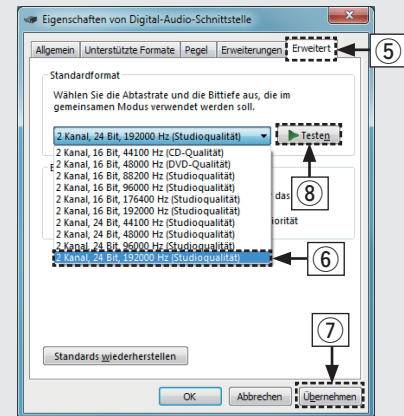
Eigenschaften von Digital-Audio-Schnittstelle

Allgemein | Unterstützte Formate | Pegel | Erweiterungen | Erweitert

⑤

Standardformat

Wählen Sie die Abtastrate und die Bittiefe aus, die im gemeinsamen Modus verwendet werden soll.

2 Kanal, 24 Bit, 192000 Hz (Studioqualität)

Testen

⑧

2 Kanal, 16 Bit, 44100 Hz (CD-Qualität)
2 Kanal, 16 Bit, 48000 Hz (DVD-Qualität)
2 Kanal, 16 Bit, 88200 Hz (Studioqualität)
2 Kanal, 16 Bit, 96000 Hz (Studioqualität)
2 Kanal, 16 Bit, 176400 Hz (Studioqualität)
2 Kanal, 16 Bit, 192000 Hz (Studioqualität)
2 Kanal, 24 Bit, 44100 Hz (Studioqualität)
2 Kanal, 24 Bit, 48000 Hz (Studioqualität)
2 Kanal, 24 Bit, 96000 Hz (Studioqualität)
2 Kanal, 24 Bit, 192000 Hz (Studioqualität)

E

das

iorität

⑥

⑦

Standards wiederherstellen

OK | Abbrechen | Übernehmen